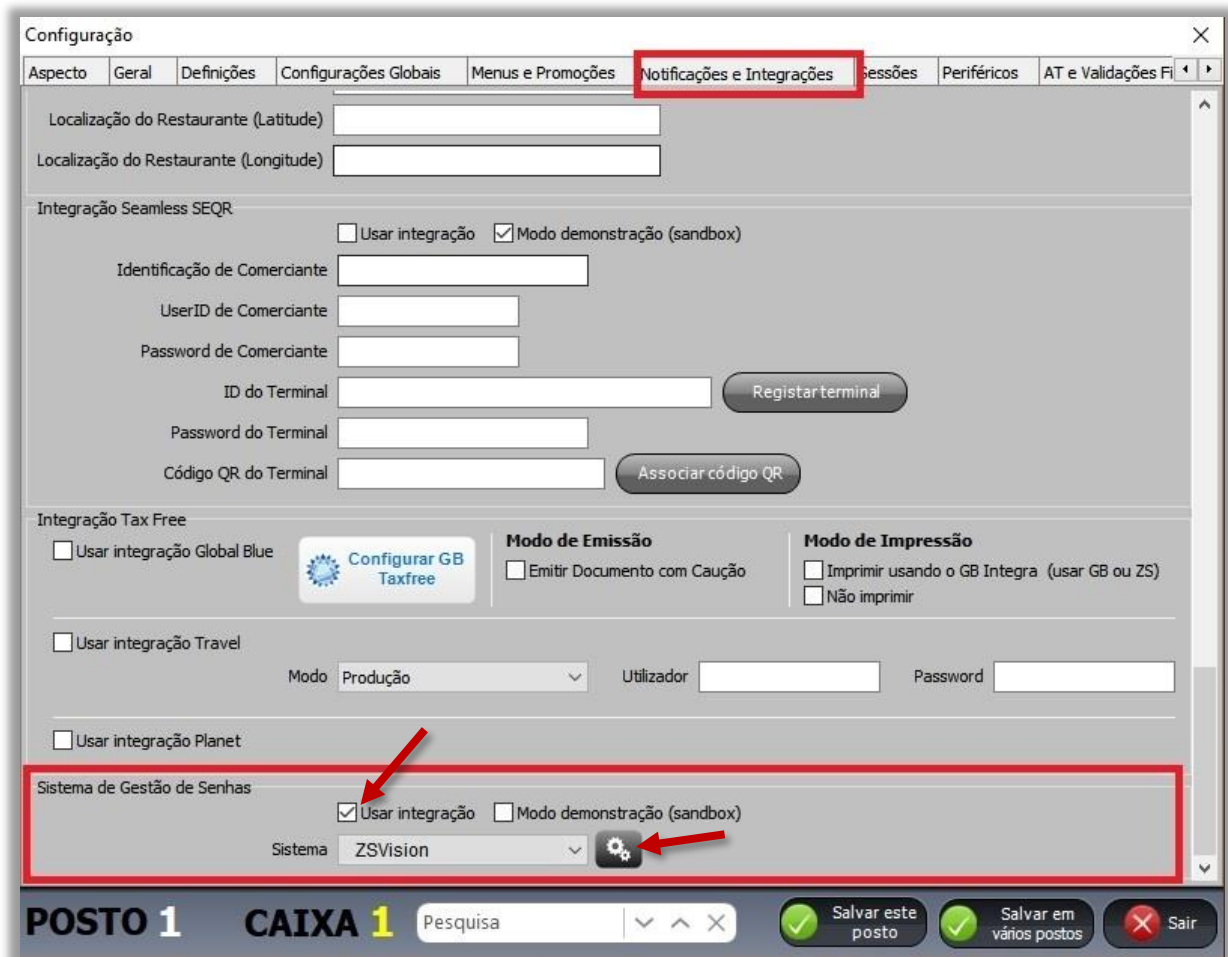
Configuração

Aspecto | Geral | Definições | Configurações Globais | Menus e Promoções | Notificações e Integrações | Sessões | Periféricos | AT e Validações Fi

Localização do Restaurante (Latitude)
Localização do Restaurante (Longitude)

Integração Seamless SEQR
Usar integração
Modo demonstração (sandbox)
Identificação de Comerciante
UserID de Comerciante
Password de Comerciante
ID do Terminal
Registar terminal
Password do Terminal
Código QR do Terminal
Associar código QR

Integração Tax Free
Usar integração Global Blue
Configurar GB Taxfree
Modo de Emissão
Emitir Documento com Caução
Modo de Impressão
Imprimir usando o GB Integra (usar GB ou ZS)
Não imprimir

Usar integração Travel
Modo Produção
Utilizador
Password

Usar integração Planet

Sistema de Gestão de Senhas
Usar integração
Modo demonstração (sandbox)
Sistema ZSVision

POSTO 1 CAIXA 1
Pesquisa
Salvar este posto
Salvar em vários postos
Sair